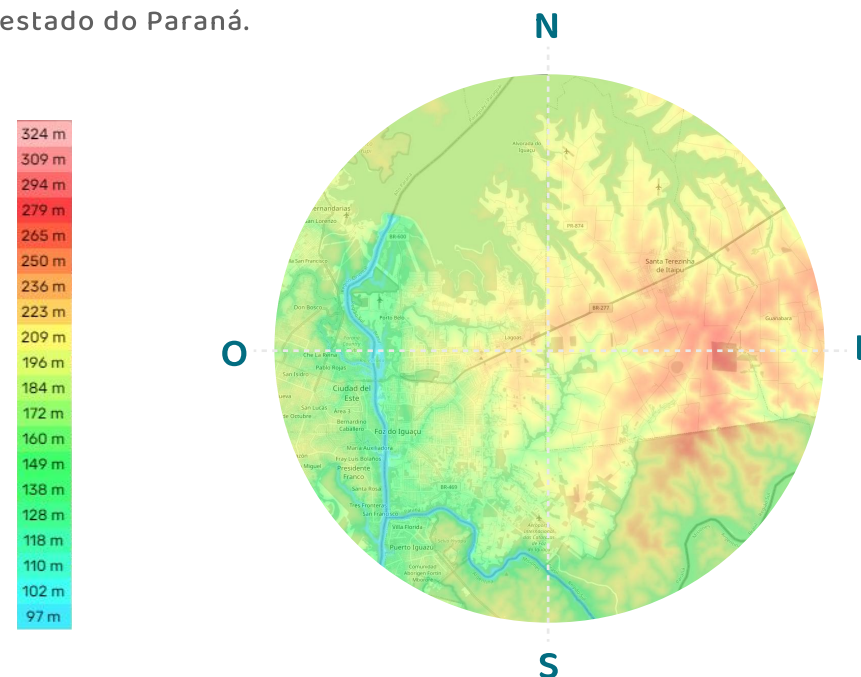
estado do Paraná.

324 m
309 m
294 m
279 m
265 m
250 m
236 m
223 m
209 m
196 m
184 m
172 m
160 m
149 m
138 m
128 m
118 m
110 m
102 m
97 m

N

O

S

Hernandarias
San Lorenzo
Santa Terezinha de Itaipu
Guanabara
Lagoas
Presidente Franco
Ciudad del Este
Foz do Iguaçu
Puerto Iguazú
Villa Florida
Tres Fronteras
Santa Rosa
Área 1
Paso Pirajú
Bernardino Caballero
Fray Luis Bolaños
San Isidro
San Lucas
Don Bosco
Porto Belo
Miguel
BR-277
BR-469
PR-874
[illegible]